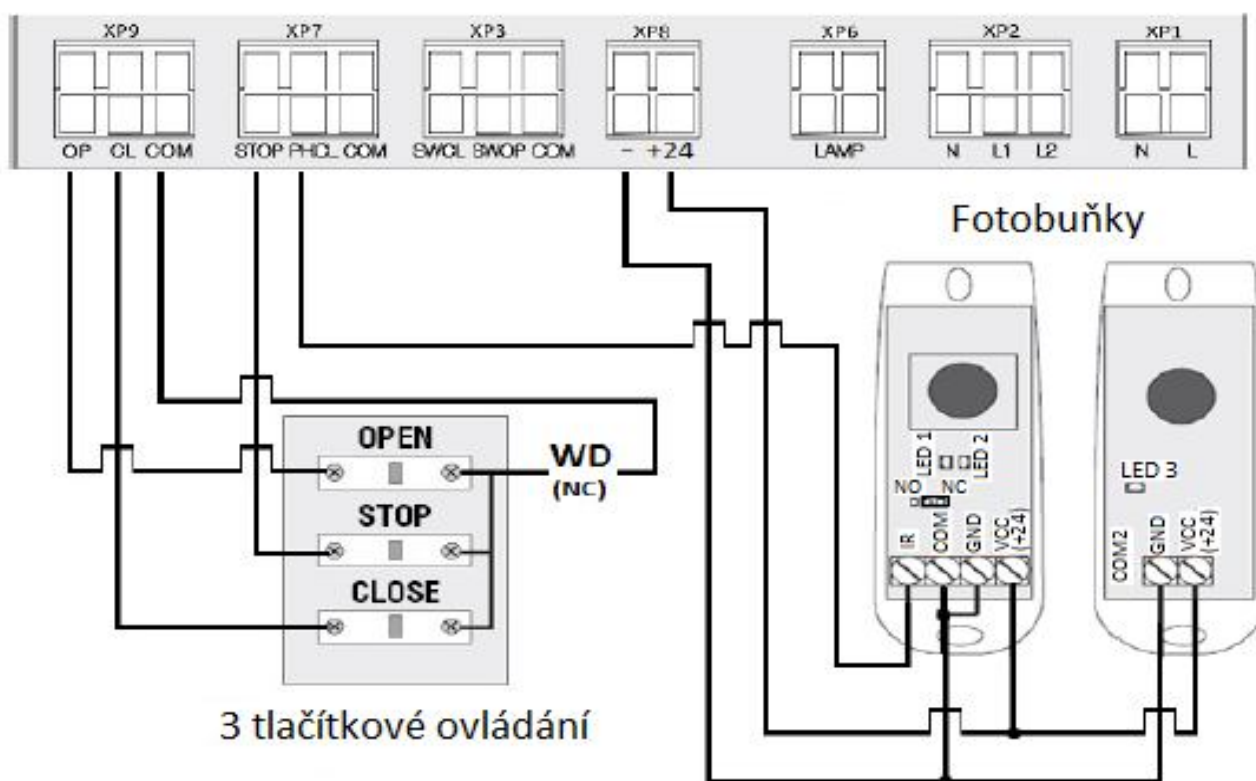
XP9
OP CL COM
XP7
STOP PHCL COM
XP3
SWCL SWOP COM
XP8
- +24
XP6
LAMP
XP2
N L1 L2
XP1
N L

Fotobuňky

OPEN
STOP
CLOSE
WD
(NC)

LED 1
LED 2
NO NC
IR COM GND VCC (+24)

LED 3
COM2 GND VCC (+24)

3 tlačítkové ovládání